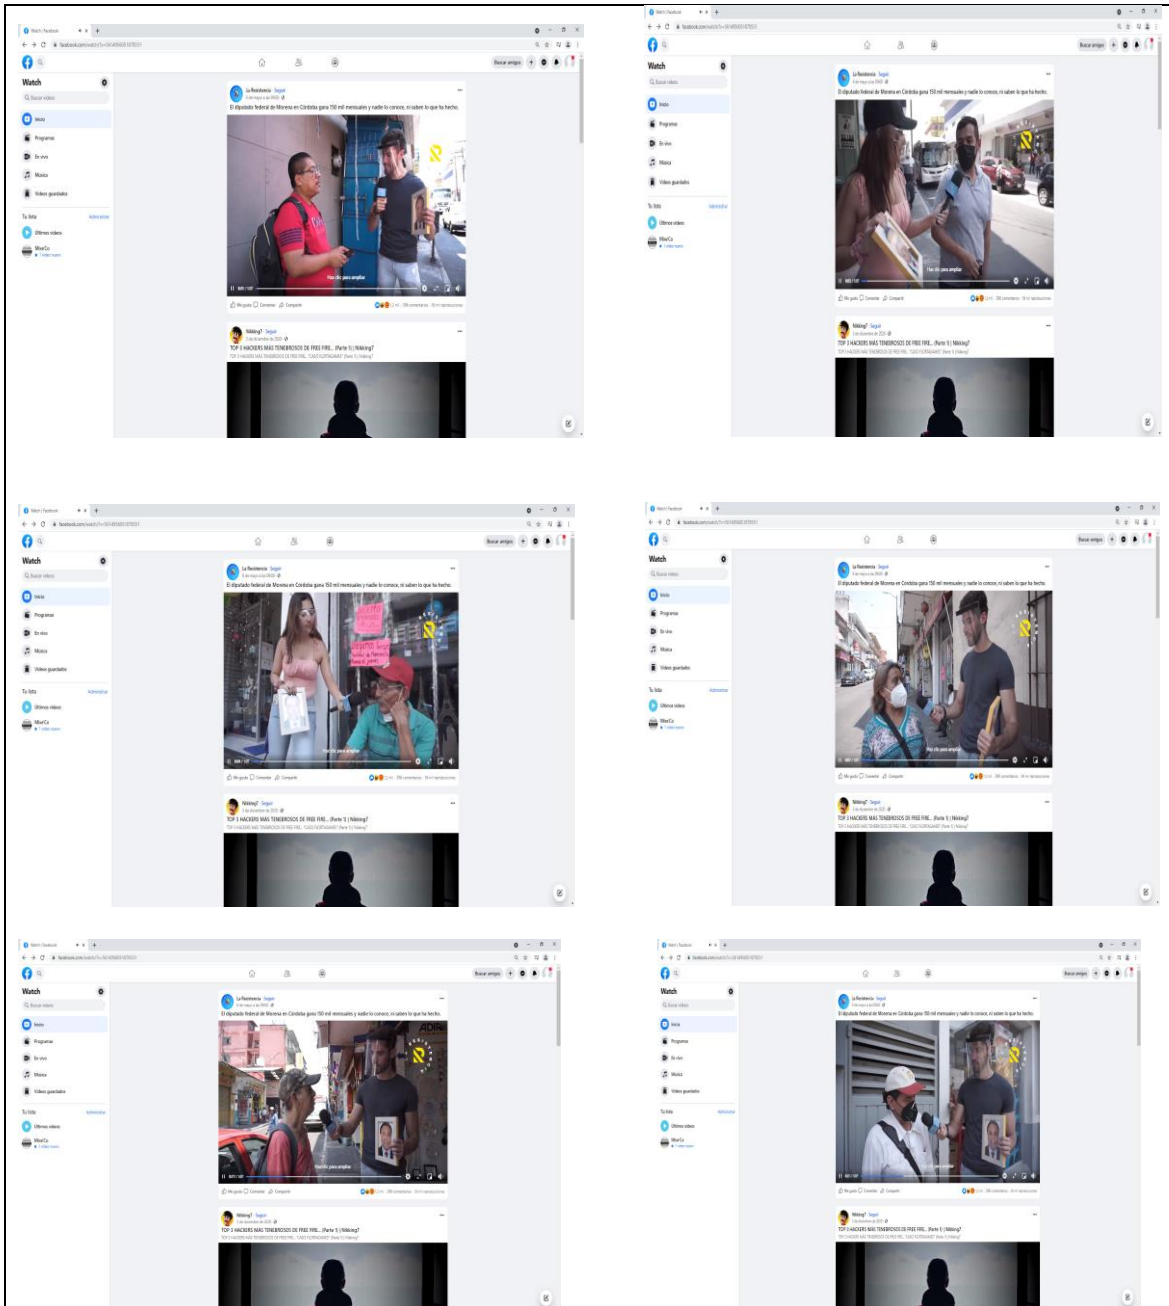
Watch | Facebook

facebook.com/watch/?v=

Watch

Buscar videos

Inicio

Programas

En vivo

Música

Videos guardados

Tu lista

Administrar

Últimos videos

Buscar amigos

La Resistencia · Seguir

El diputado federal de Morena en Córdoba gana 150 mil mensuales y nadie lo conoce, ni saben lo que ha hecho.

Haz clic para ampliar

Me gusta Comentar Compartir

Nikking? · Seguir

TOP 3 HACKERS MÁS TENEBROSOS DE FREE FIRE... (Parte 1) | Nikking?

Watch | Facebook

Watch

Buscar videos

Inicio

Programas

En vivo

Música

Videos guardados

Tu lista

Administrar

Últimos videos

La Resistencia · Seguir

El diputado federal de Morena en Córdoba gana 150 mil mensuales y nadie lo conoce, ni saben lo que ha hecho.

Haz clic para ampliar

Me gusta Comentar Compartir

Nikking? · Seguir

TOP 3 HACKERS MÁS TENEBROSOS DE FREE FIRE... (Parte 1) | Nikking?

Watch | Facebook

Watch

Buscar videos

Inicio

Programas

En vivo

Música

Videos guardados

Tu lista

Administrar

Últimos videos

La Resistencia · Seguir

El diputado federal de Morena en Córdoba gana 150 mil mensuales y nadie lo conoce, ni saben lo que ha hecho.

Haz clic para ampliar

Me gusta Comentar Compartir

Nikking? · Seguir

TOP 3 HACKERS MÁS TENEBROSOS DE FREE FIRE... (Parte 1) | Nikking?

Watch | Facebook

Watch

Buscar videos

Inicio

Programas

En vivo

Música

Videos guardados

Tu lista

Administrar

Últimos videos

La Resistencia · Seguir

El diputado federal de Morena en Córdoba gana 150 mil mensuales y nadie lo conoce, ni saben lo que ha hecho.

Haz clic para ampliar

Me gusta Comentar Compartir

Nikking? · Seguir

TOP 3 HACKERS MÁS TENEBROSOS DE FREE FIRE... (Parte 1) | Nikking?

Watch | Facebook

Watch

Buscar videos

Inicio

Programas

En vivo

Música

Videos guardados

Tu lista

Administrar

Últimos videos

La Resistencia · Seguir

El diputado federal de Morena en Córdoba gana 150 mil mensuales y nadie lo conoce, ni saben lo que ha hecho.

ADIR

Haz clic para ampliar

Me gusta Comentar Compartir

Nikking? · Seguir

TOP 3 HACKERS MÁS TENEBROSOS DE FREE FIRE... (Parte 1) | Nikking?

Watch | Facebook

Watch

Buscar videos

Inicio

Programas

En vivo

Música

Videos guardados

Tu lista

Administrar

Últimos videos

La Resistencia · Seguir

El diputado federal de Morena en Córdoba gana 150 mil mensuales y nadie lo conoce, ni saben lo que ha hecho.

Me gusta Comentar Compartir

Nikking? · Seguir

TOP 3 HACKERS MÁS TENEBROSOS DE FREE FIRE... (Parte 1) | Nikking?